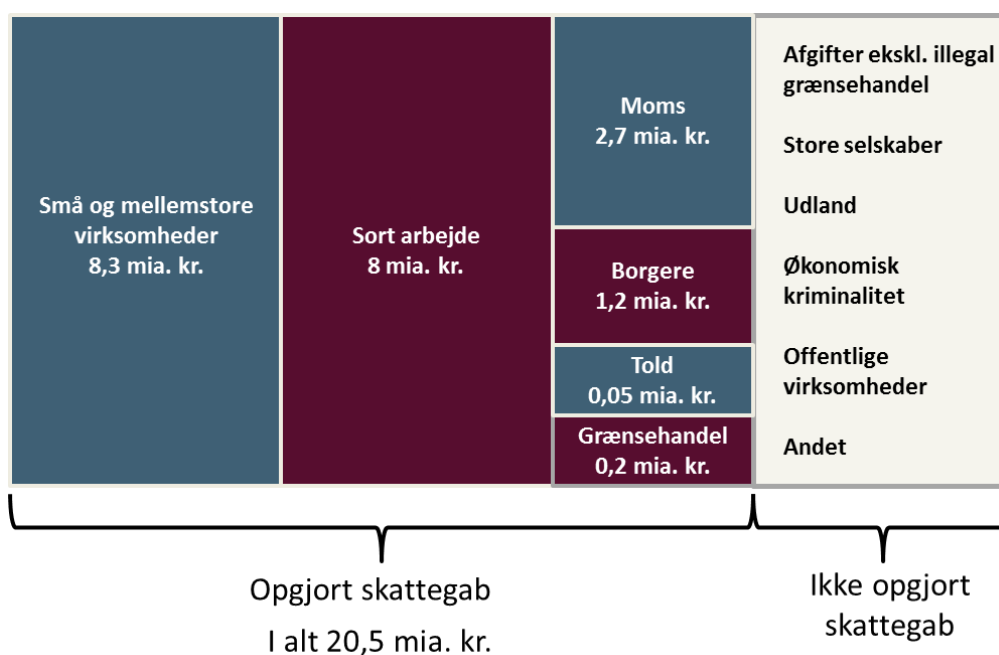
Små og mellemstore virksomheder
8,3 mia. kr.

Sort arbejde
8 mia. kr.

Moms
2,7 mia. kr.

Borgere
1,2 mia. kr.

Told
0,05 mia. kr.

Grænsehandel
0,2 mia. kr.

Afgifter ekskl. illegal grænsehandel

Store selskaber

Udland

Økonomisk kriminalitet

Offentlige virksomheder

Andet

Opgjort skattegab
I alt 20,5 mia. kr.

Ikke opgjort skattegab